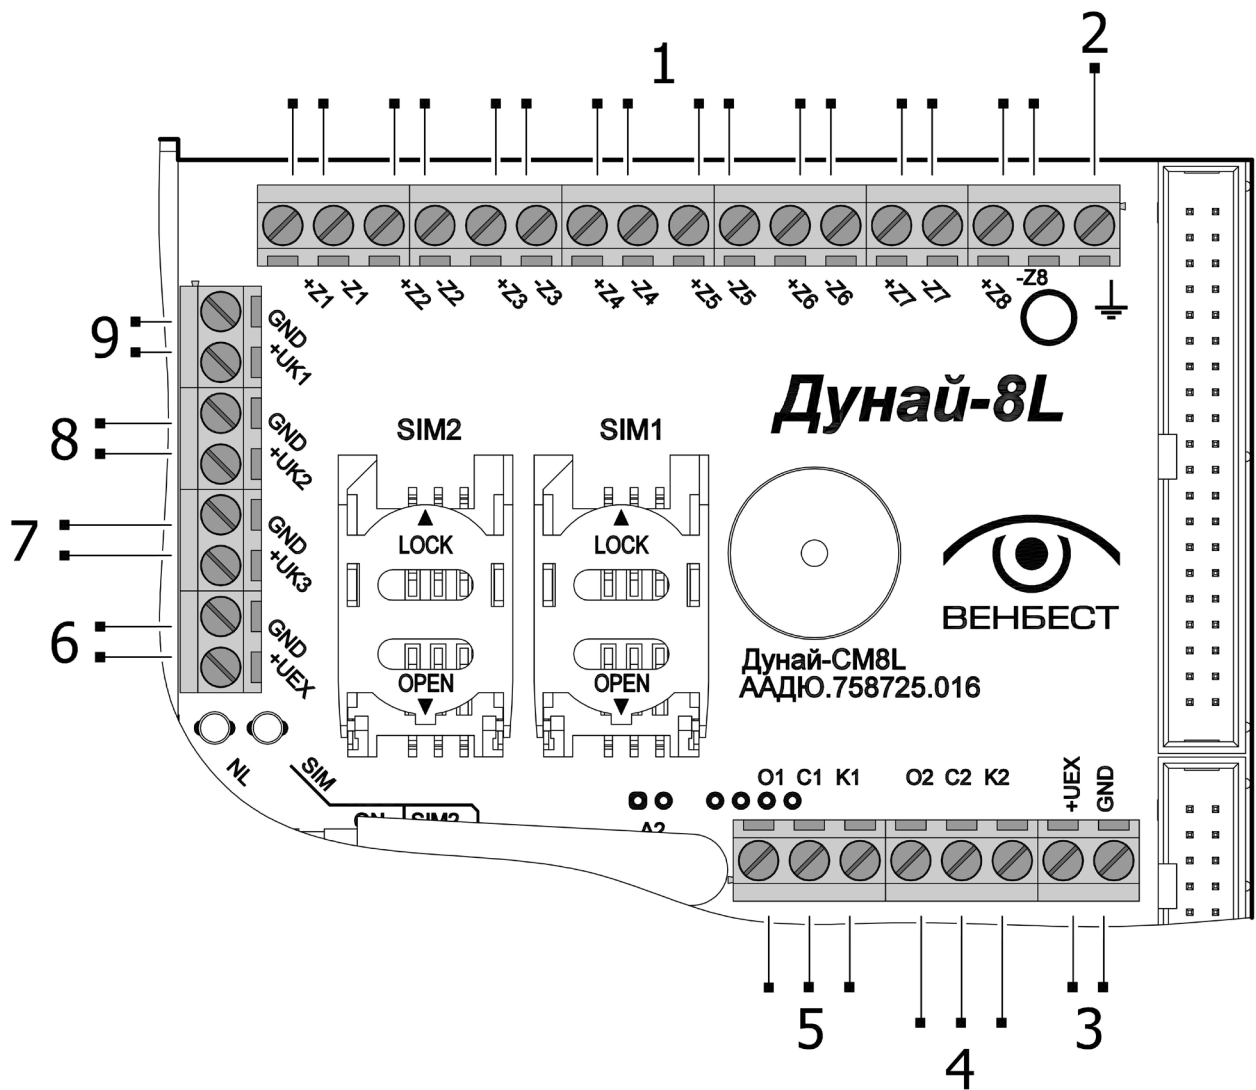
1
2
+Z1 -Z1 +Z2 -Z2 +Z3 -Z3 +Z4 -Z4 +Z5 -Z5 +Z6 -Z6 +Z7 -Z7 +Z8 -Z8
9
GND
+UK1
8
GND
+UK2
7
GND
+UK3
6
GND
+UEX
Дунай-8L
SIM2
SIM1
LOCK
LOCK
OPEN
OPEN
ВЕНБЕСТ
Дунай-СМ8L
ААДЮ.758725.016
NL
SIM
ON
SIM2
A2
O1 C1 K1
O2 C2 K2
+UEX
GND
5
4
3